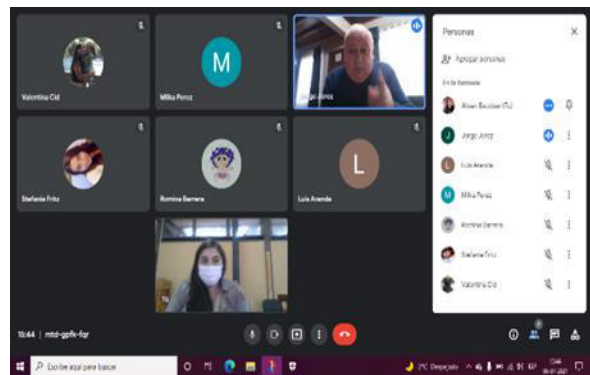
Valentina Cid

M

Milka Perez

Jorge Jerez

Stefanie Fritz

Romina Barrera

L

Luis Arande

Tú

Personas

Agregar personas

En la llamada

Aileen Escobar (Tú)

Jorge Jerez

Luis Arande

Milka Perez

Romina Barrera

Stefanie Fritz

Valentina Cid

15:44 | mtd-gpfk-fqr

Escribe aquí para buscar

7°C Despejado

15:44
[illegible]